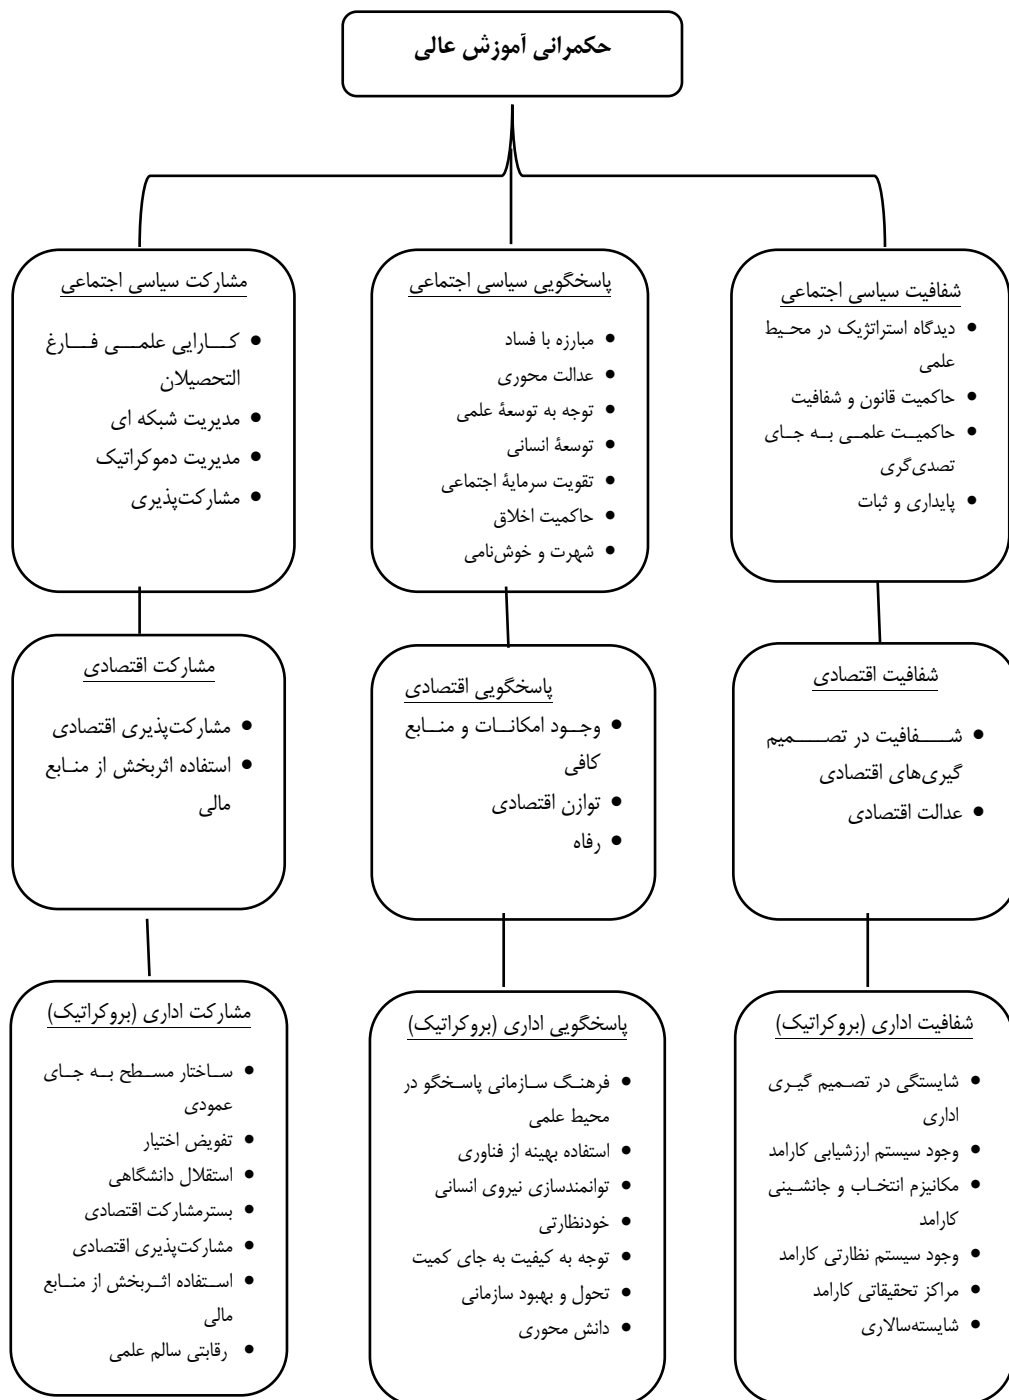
حکمرانی آموزش عالی

شفافیت سیاسی اجتماعی
• دیدگاه استراتژیک در محیط علمی
• حاکمیت قانون و شفافیت
• حاکمیت علمی به جای تصدی‌گری
• پایداری و ثبات

پاسخگویی سیاسی اجتماعی
• مبارزه با فساد
• عدالت محوری
• توجه به توسعهٔ علمی
• توسعهٔ انسانی
• تقویت سرمایهٔ اجتماعی
• حاکمیت اخلاق
• شهرت و خوش‌نامی

مشارکت سیاسی اجتماعی
• کارایی علمی فارغ التحصیلان
• مدیریت شبکه ای
• مدیریت دموکراتیک
• مشارکت‌پذیری

شفافیت اقتصادی
• شفافیت در تصمیم گیری‌های اقتصادی
• عدالت اقتصادی

پاسخگویی اقتصادی
• وجود امکانات و منابع کافی
• توازن اقتصادی
• رفاه

مشارکت اقتصادی
• مشارکت‌پذیری اقتصادی
• استفاده اثربخش از منابع مالی

شفافیت اداری (بروکراتیک)
• شایستگی در تصمیم گیری اداری
• وجود سیستم ارزشیابی کارامد
• مکانیزم انتخاب و جانشینی کارامد
• وجود سیستم نظارتی کارامد
• مراکز تحقیقاتی کارامد
• شایسته‌سالاری

پاسخگویی اداری (بروکراتیک)
• فرهنگ سازمانی پاسخگو در محیط علمی
• استفاده بهینه از فناوری
• توانمندسازی نیروی انسانی
• خودنظارتی
• توجه به کیفیت به جای کمیت
• تحول و بهبود سازمانی
• دانش محوری

مشارکت اداری (بروکراتیک)
• ساختار مسطح به جای عمودی
• تفویض اختیار
• استقلال دانشگاهی
• بسترمشارکت اقتصادی
• مشارکت‌پذیری اقتصادی
• استفاده اثربخش از منابع مالی
• رقابتی سالم علمی